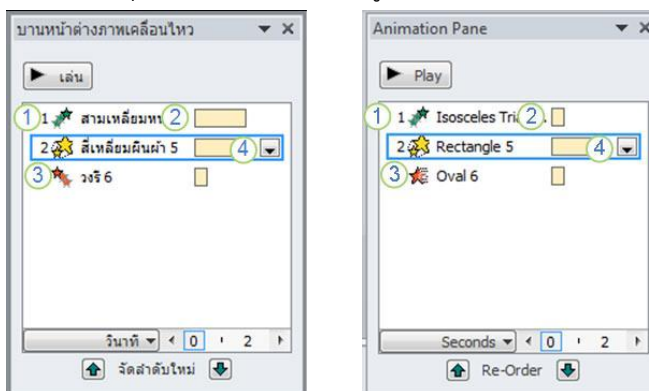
บานหน้าต่างภาพเคลื่อนไหว

เล่น

1 1 สามเหลี่ยมหน 2

2 สี่เหลี่ยมผืนผ้า 5 4

3 วงรี 6

วินาที 0 2

จัดลำดับใหม่

Animation Pane

Play

1 1 Isosceles Tri 2

2 Rectangle 5 4

3 Oval 6

Seconds 0 2

Re-Order